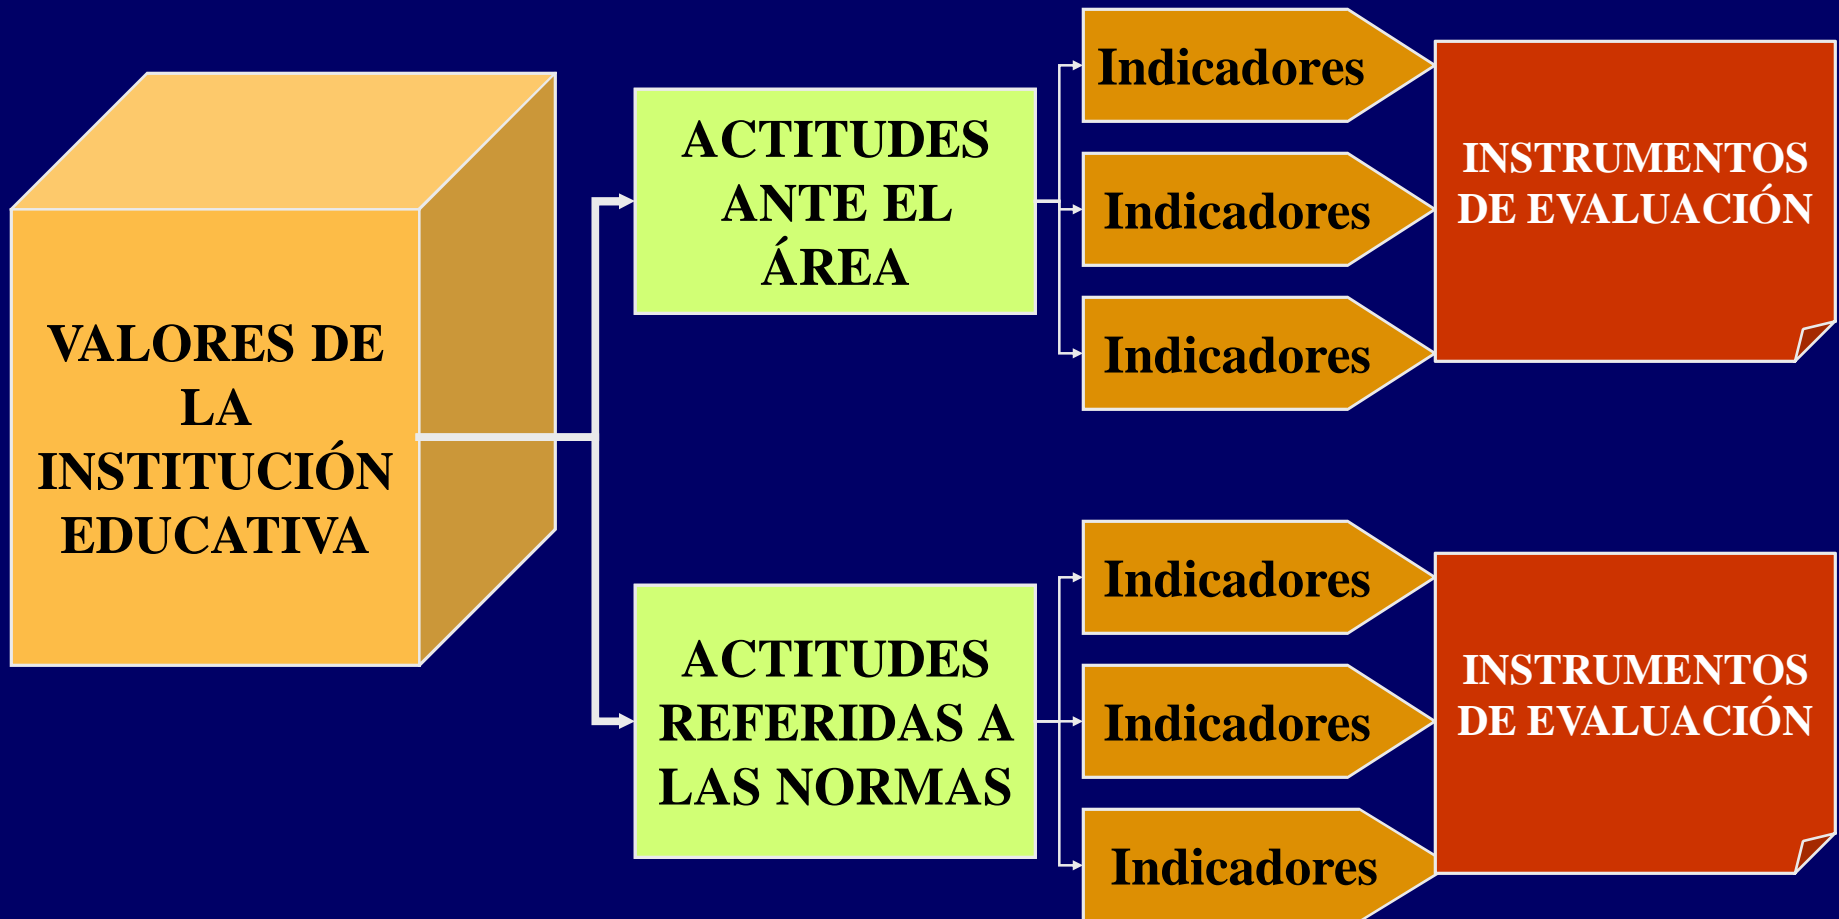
VALORES DE LA INSTITUCIÓN EDUCATIVA

ACTITUDES ANTE EL ÁREA

Indicadores

Indicadores

Indicadores

INSTRUMENTOS DE EVALUACIÓN

ACTITUDES REFERIDAS A LAS NORMAS

Indicadores

Indicadores

Indicadores

INSTRUMENTOS DE EVALUACIÓN